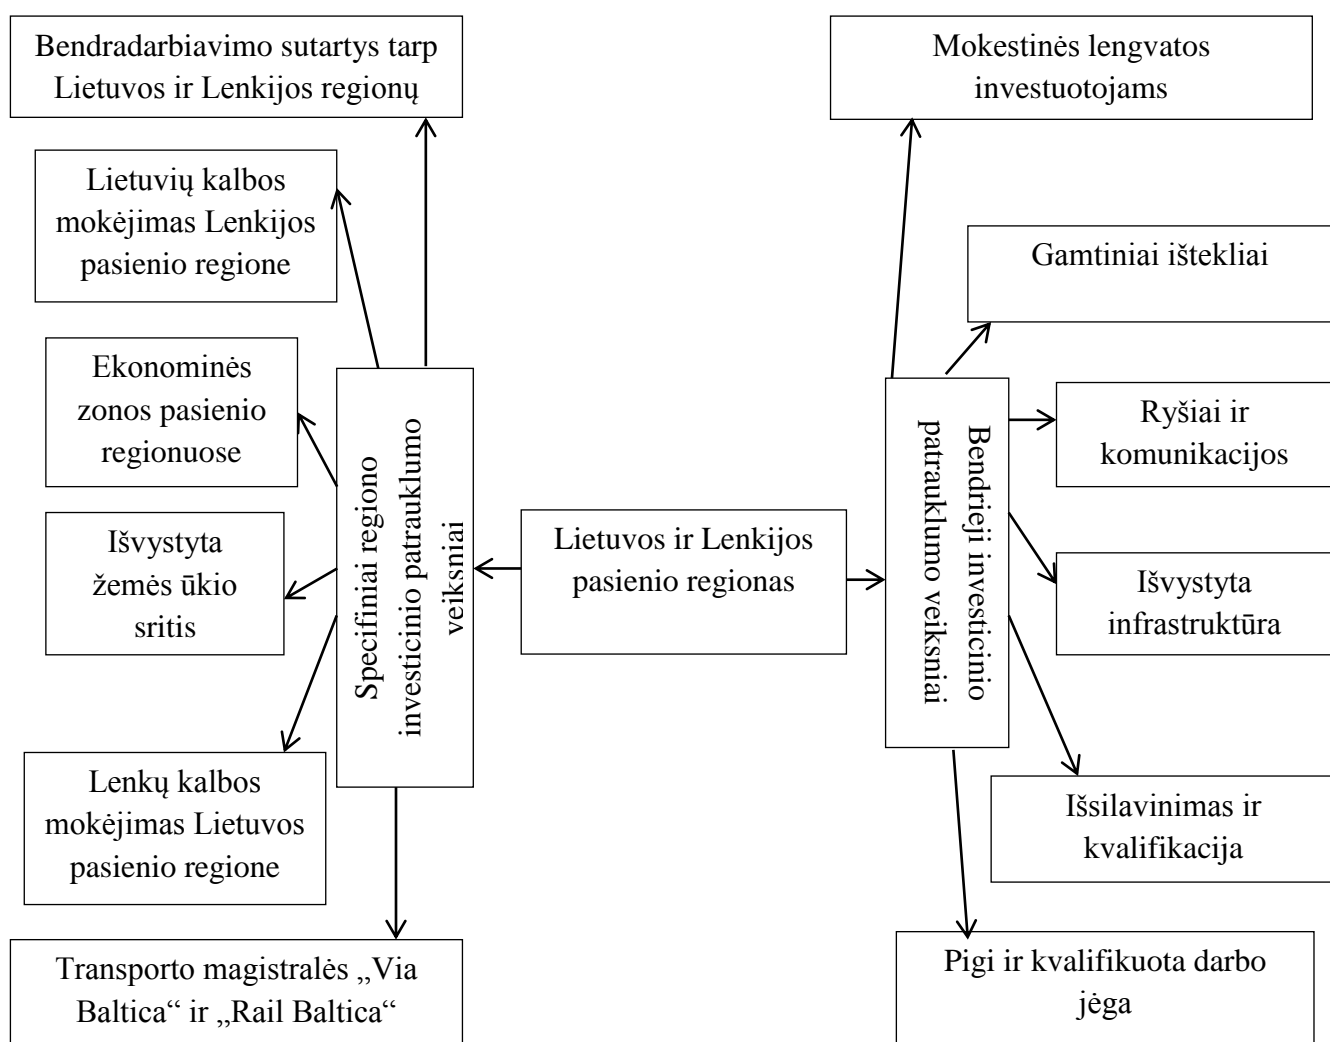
Bendradarbiavimo sutartys tarp Lietuvos ir Lenkijos regionų

Mokestinės lengvatos investuotojams

Lietuvių kalbos mokėjimas Lenkijos pasienio regione

Gamtiniai ištekliai

Ekonominės zonos pasienio regionuose

Ryšiai ir komunikacijos

Išvystyta žemės ūkio sritis

Specifiniai regiono investicinio patrauklumo veiksniai

Lietuvos ir Lenkijos pasienio regionas

Bendrieji investicinio patrauklumo veiksniai

Išvystyta infrastruktūra

Lenkų kalbos mokėjimas Lietuvos pasienio regione

Išsilavinimas ir kvalifikacija

Transporto magistralės „Via Baltica“ ir „Rail Baltica“

Pigi ir kvalifikuota darbo jėga